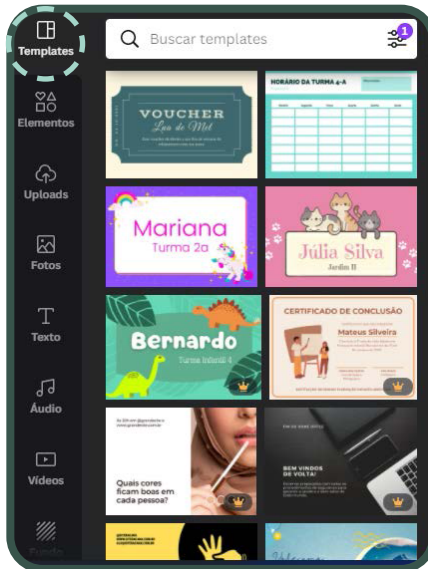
Templates
Elementos
Uploads
Fotos
Texto
Áudio
Vídeos
Fundo

Buscar templates
1

VOUCHER
Lua de Mel

HORÁRIO DA TURMA 4-A

Mariana
Turma 2a

Júlia Silva
Jardim II

Bernardo
Turma Infantil 4

CERTIFICADO DE CONCLUSÃO
Mateus Silveira

Quais cores ficam boas em cada pessoa?

BEM VINDOS DE VOLTA!

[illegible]